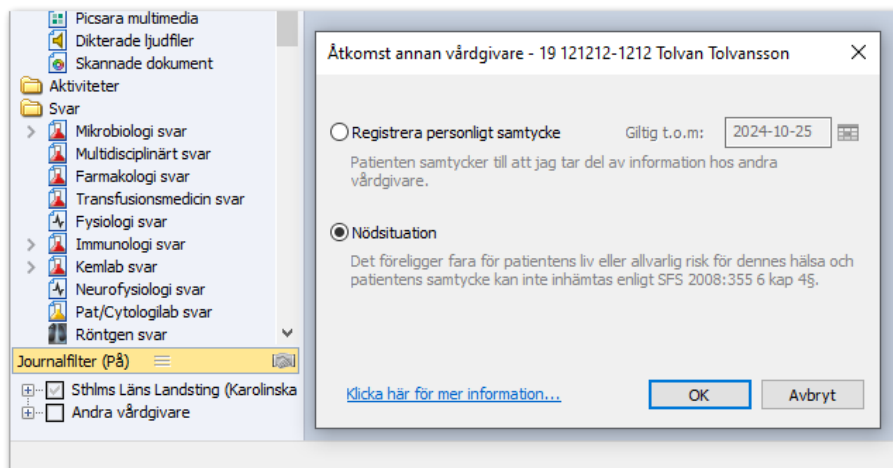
Picsara multimedia
Dikterade ljudfiler
Skannade dokument
Aktiviteter
Svar
Mikrobiologi svar
Multidisciplinärt svar
Farmakologi svar
Transfusionsmedicin svar
Fysiologi svar
Immunologi svar
Kemlab svar
Neurofysiologi svar
Pat/Cytologilab svar
Röntgen svar
Journalfilter (På)
Sthlms Läns Landsting (Karolinska
Andra vårdgivare

Åtkomst annan vårdgivare - 19 121212-1212 Tolvan Tolvansson

Registrera personligt samtycke
Giltig t.o.m: 2024-10-25

Patienten samtycker till att jag tar del av information hos andra vårdgivare.

Nödsituation

Det föreligger fara för patientens liv eller allvarlig risk för dennes hälsa och patientens samtycke kan inte inhämtas enligt SFS 2008:355 6 kap 4§.

Klicka här för mer information...
OK
Avbryt